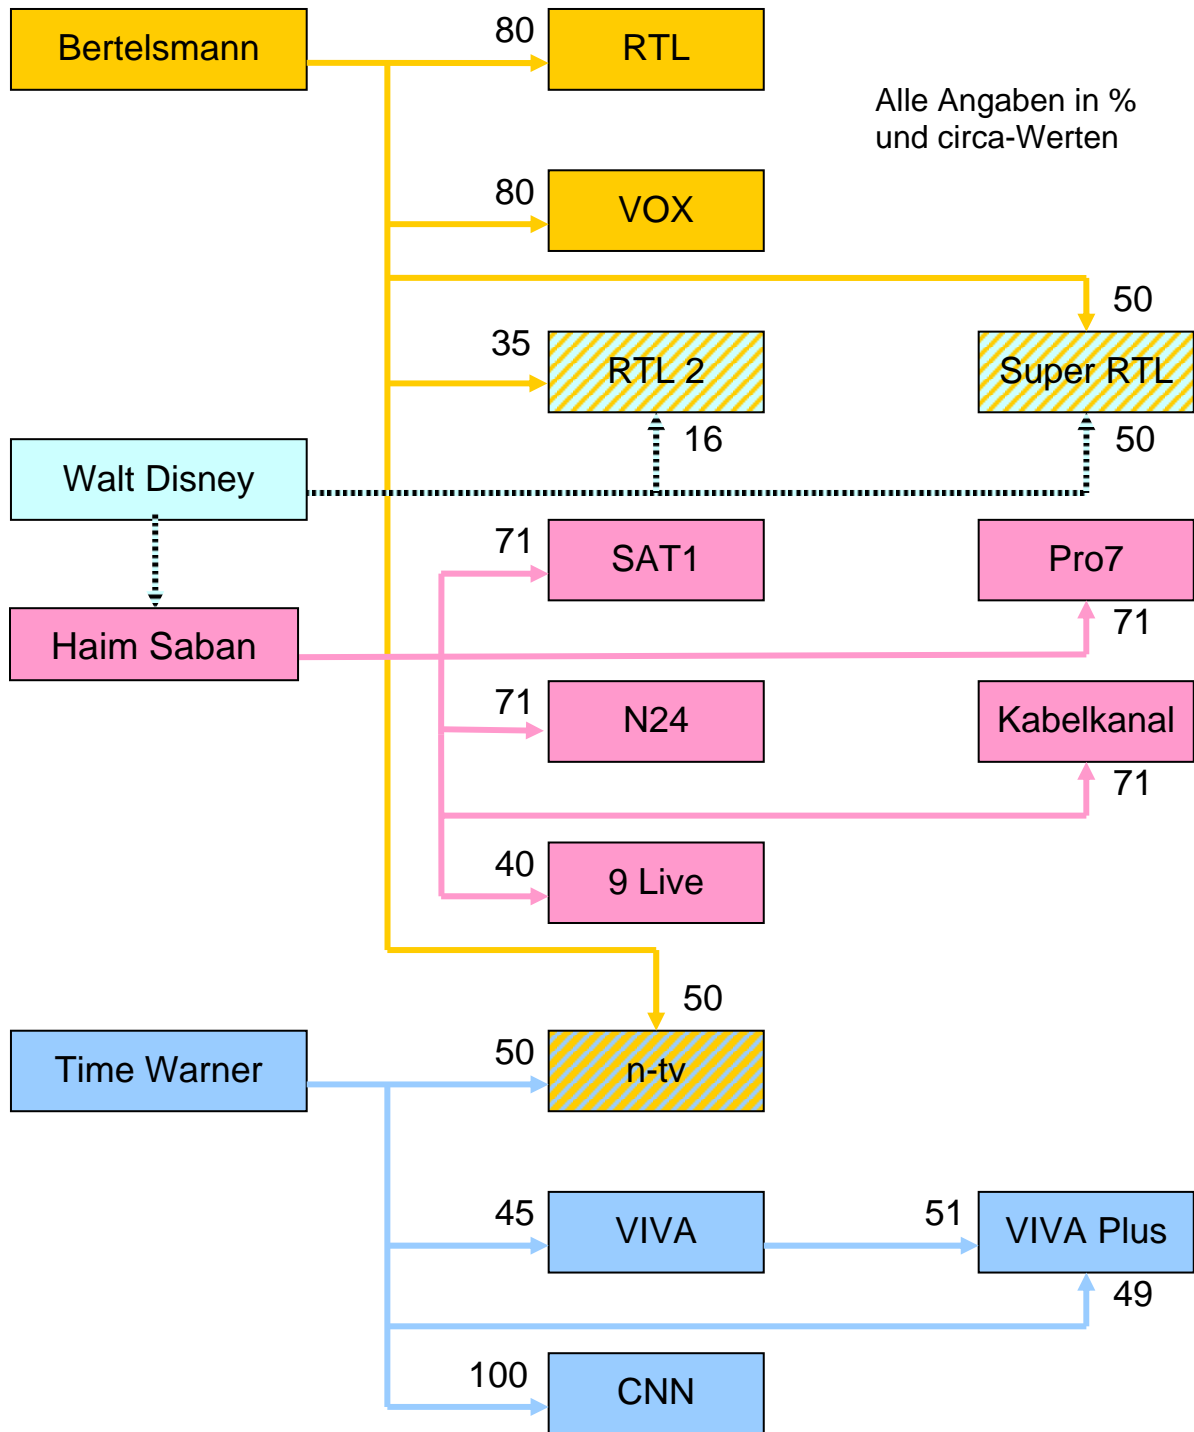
Bertelsmann

80 RTL

Alle Angaben in % und circa-Werten

80 VOX

50

35 RTL 2

Super RTL

16

50

Walt Disney

71 SAT1

Pro7

Haim Saban

71

71 N24

Kabelkanal

71

40 9 Live

50

Time Warner

50 n-tv

45 VIVA

51 VIVA Plus

49

100 CNN